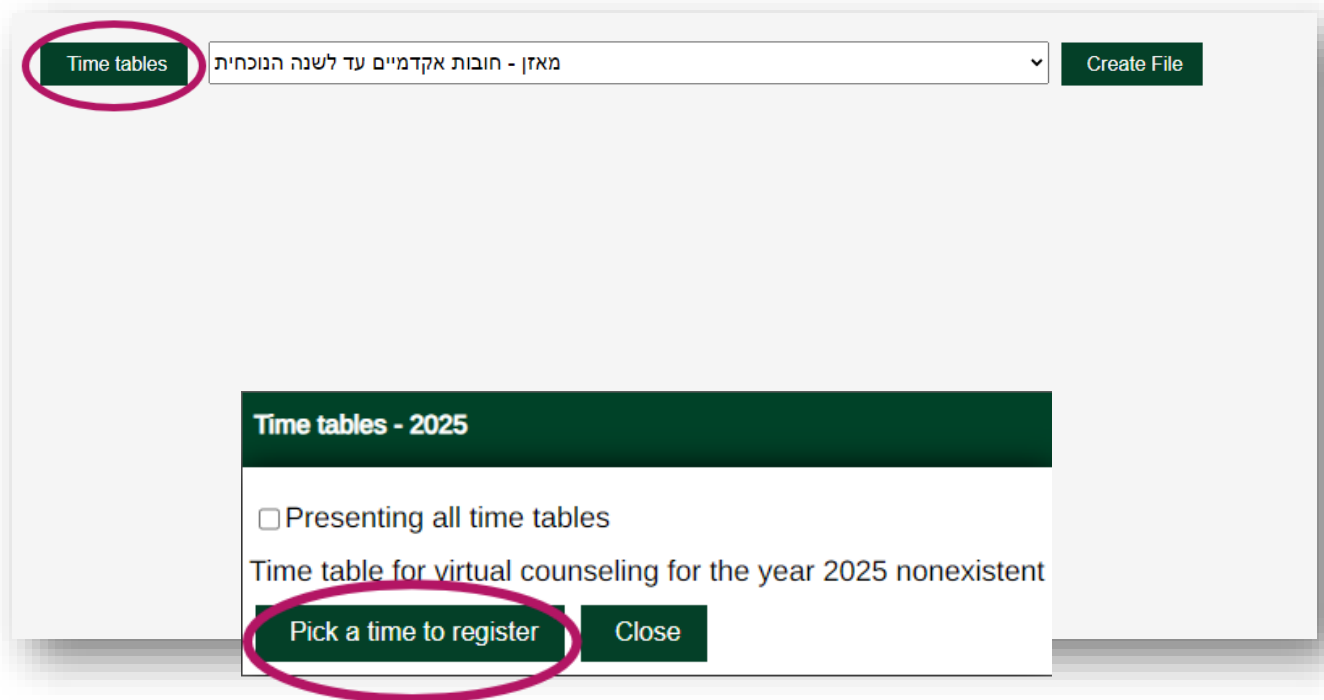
Time tables

מאזן - חובות אקדמיים עד לשנה הנוכחית

Create File

Time tables - 2025

Presenting all time tables

Time table for virtual counseling for the year 2025 nonexistent

Pick a time to register

Close